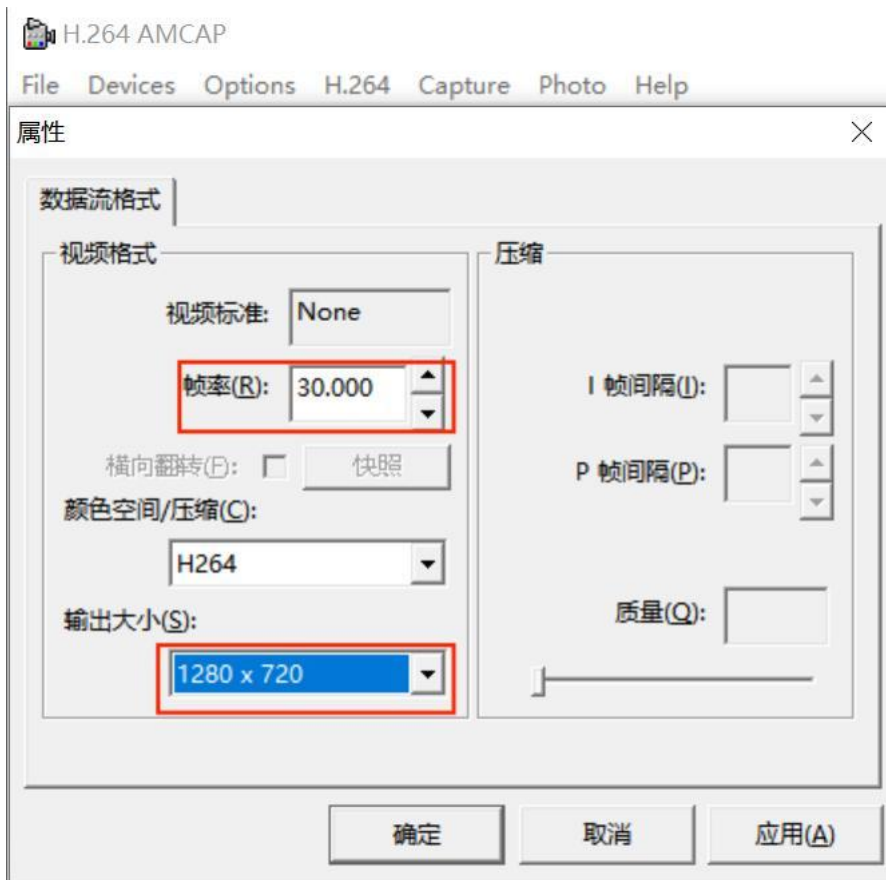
H.264 AMCAP

File Devices Options H.264 Capture Photo Help

属性

数据流格式

视频格式

视频标准: None

帧率(R): 30.000

横向翻转(F): 快照

颜色空间/压缩(C):

H264

输出大小(S):

1280 x 720

压缩

I 帧间隔(I):

P 帧间隔(P):

质量(Q):

确定 取消 应用(A)